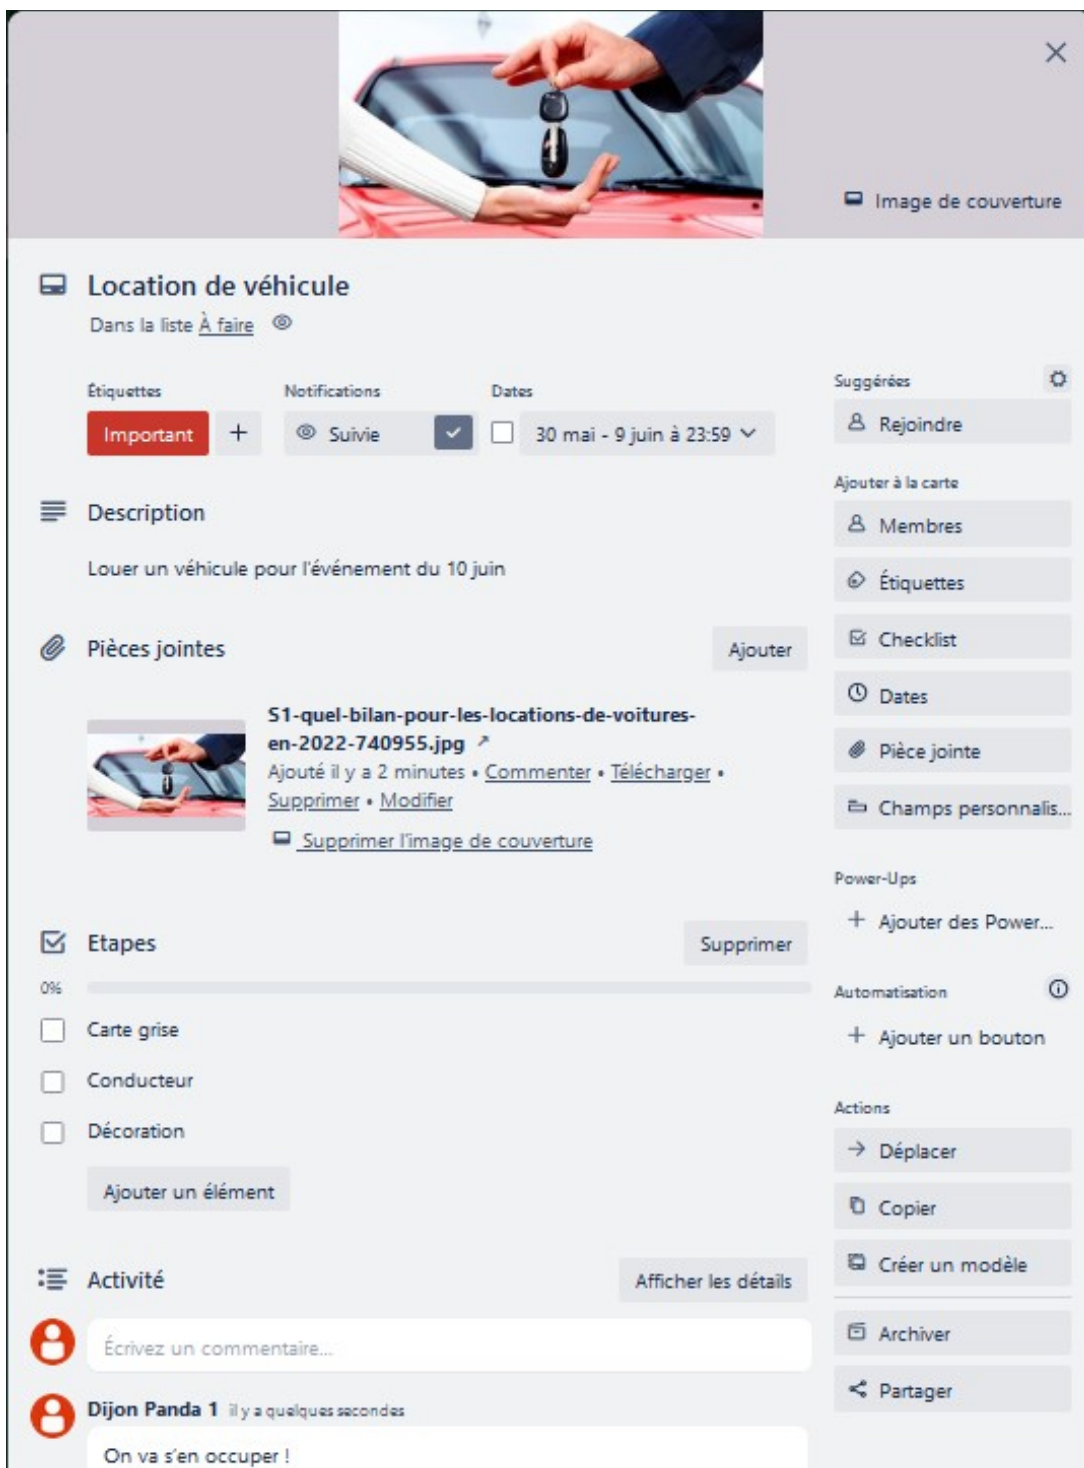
Image de couverture

Location de véhicule

Dans la liste À faire

Étiquettes
Important +

Notifications
Suivie

Dates
30 mai - 9 juin à 23:59

Description

Louer un véhicule pour l'événement du 10 juin

Pièces jointes
Ajouter

51-quel-bilan-pour-les-locations-de-voitures-en-2022-740955.jpg
Ajouté il y a 2 minutes • Commenter • Télécharger • Supprimer • Modifier
Supprimer l'image de couverture

Etapes
Supprimer
0%
Carte grise
Conducteur
Décoration
Ajouter un élément

Activité
Afficher les détails

Écrivez un commentaire...

Dijon Panda 1 il y a quelques secondes
On va s'en occuper !

Suggérées
Rejoindre

Ajouter à la carte
Membres
Étiquettes
Checklist
Dates
Pièce jointe
Champs personnalis...

Power-Ups
Ajouter des Power...

Automatisation
Ajouter un bouton

Actions
Déplacer
Copier
Créer un modèle
Archiver
Partager